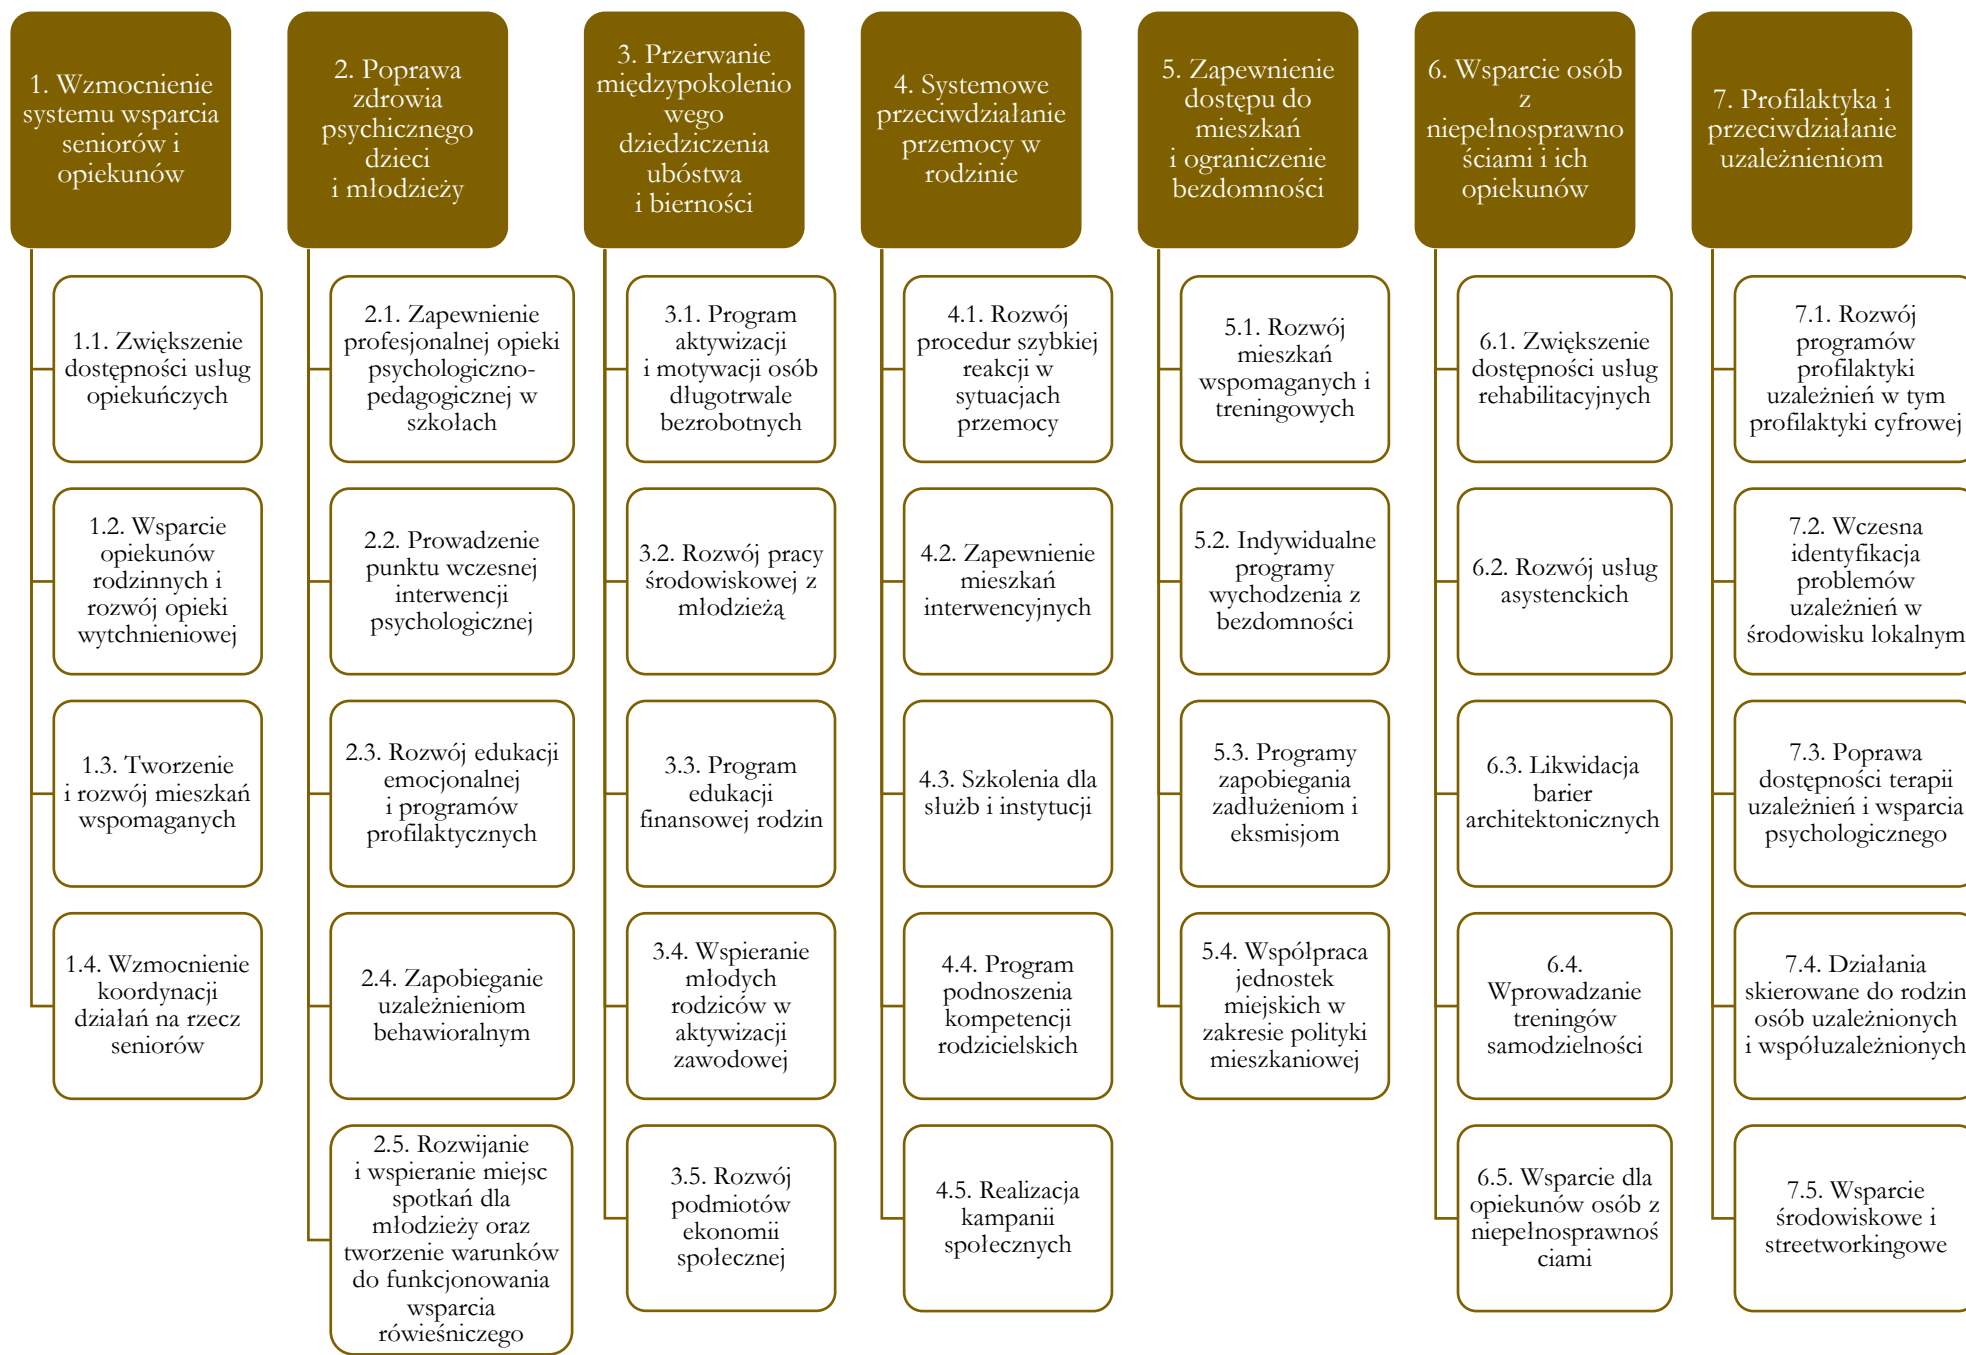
1. Wzmocnienie systemu wsparcia seniorów i opiekunów

1.1. Zwiększenie dostępności usług opiekuńczych

1.2. Wsparcie opiekunów rodzinnych i rozwój opieki wytchnieniowej

1.3. Tworzenie i rozwój mieszkań wspomaganych

1.4. Wzmocnienie koordynacji działań na rzecz seniorów

2. Poprawa zdrowia psychicznego dzieci i młodzieży

2.1. Zapewnienie profesjonalnej opieki psychologiczno-pedagogicznej w szkołach

2.2. Prowadzenie punktu wczesnej interwencji psychologicznej

2.3. Rozwój edukacji emocjonalnej i programów profilaktycznych

2.4. Zapobieganie uzależnieniom behawioralnym

2.5. Rozwijanie i wspieranie miejsc spotkań dla młodzieży oraz tworzenie warunków do funkcjonowania wsparcia rówieśniczego

3. Przerwanie międzypokoleniowego dziedziczenia ubóstwa i bierności

3.1. Program aktywizacji i motywacji osób długotrwale bezrobotnych

3.2. Rozwój pracy środowiskowej z młodzieżą

3.3. Program edukacji finansowej rodzin

3.4. Wspieranie młodych rodziców w aktywizacji zawodowej

3.5. Rozwój podmiotów ekonomii społecznej

4. Systemowe przeciwdziałanie przemocy w rodzinie

4.1. Rozwój procedur szybkiej reakcji w sytuacjach przemocy

4.2. Zapewnienie mieszkań interwencyjnych

4.3. Szkolenia dla służb i instytucji

4.4. Program podnoszenia kompetencji rodzicielskich

4.5. Realizacja kampanii społecznych

5. Zapewnienie dostępu do mieszkań i ograniczenie bezdomności

5.1. Rozwój mieszkań wspomaganych i treningowych

5.2. Indywidualne programy wychodzenia z bezdomności

5.3. Programy zapobiegania zadłużeniom i eksmisjom

5.4. Współpraca jednostek miejskich w zakresie polityki mieszkaniowej

6. Wsparcie osób z niepełnosprawnościami i ich opiekunów

6.1. Zwiększenie dostępności usług rehabilitacyjnych

6.2. Rozwój usług asystenckich

6.3. Likwidacja barier architektonicznych

6.4. Wprowadzanie treningów samodzielności

6.5. Wsparcie dla opiekunów osób z niepełnosprawnościami

7. Profilaktyka i przeciwdziałanie uzależnieniom

7.1. Rozwój programów profilaktyki uzależnień w tym profilaktyki cyfrowej

7.2. Wczesna identyfikacja problemów uzależnień w środowisku lokalnym

7.3. Poprawa dostępności terapii uzależnień i wsparcia psychologicznego

7.4. Działania skierowane do rodzin osób uzależnionych i współuzależnionych

7.5. Wsparcie środowiskowe i streetworkingowe